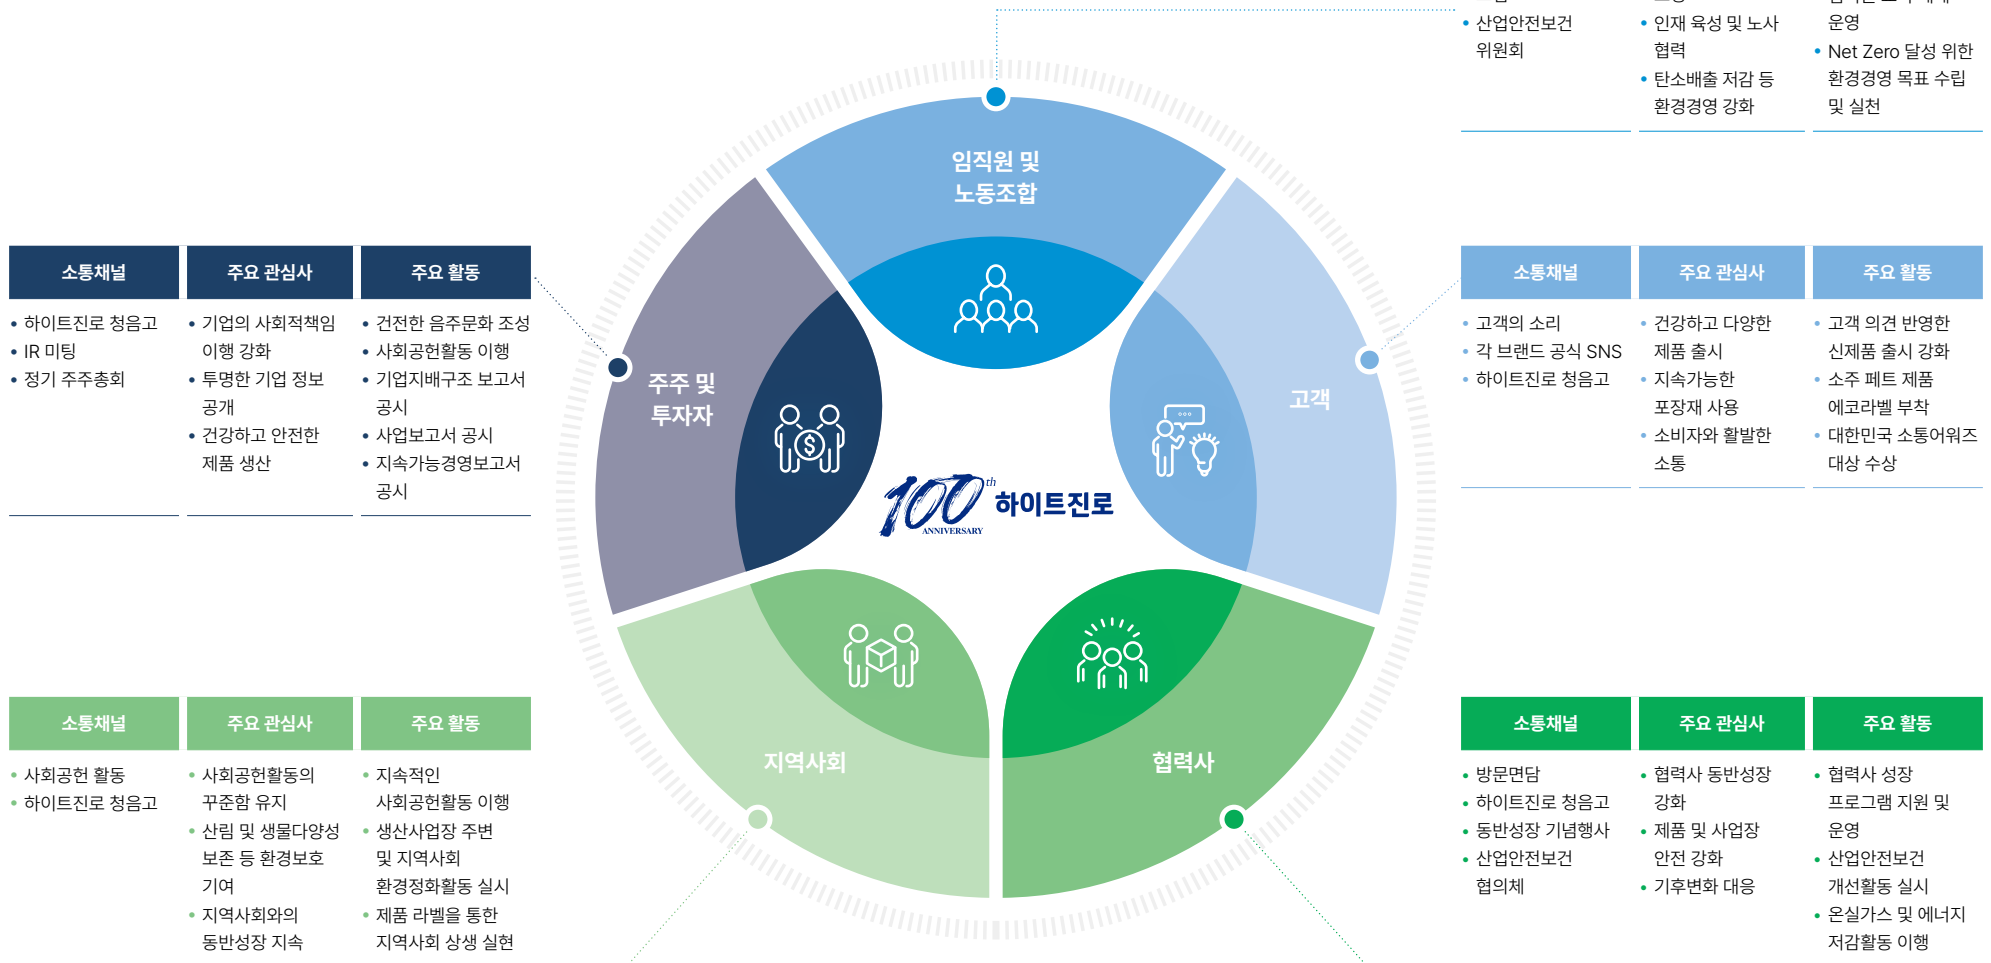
• 산업안전보건 위원회

• 인재 육성 및 노사 협력
• 탄소배출 저감 등 환경경영 강화

운영
• Net Zero 달성 위한 환경경영 목표 수립 및 실천

임직원 및 노동조합

| 소통채널 | 주요 관심사 | 주요 활동 |
|---|---|---|
| • 하이트진로 청음고<br>• IR 미팅<br>• 정기 주주총회 | • 기업의 사회적책임 이행 강화<br>• 투명한 기업 정보 공개<br>• 건강하고 안전한 제품 생산 | • 건전한 음주문화 조성<br>• 사회공헌활동 이행<br>• 기업지배구조 보고서 공시<br>• 사업보고서 공시<br>• 지속가능경영보고서 공시 |

주주 및 투자자

100th ANNIVERSARY 하이트진로

고객

| 소통채널 | 주요 관심사 | 주요 활동 |
|---|---|---|
| • 고객의 소리<br>• 각 브랜드 공식 SNS<br>• 하이트진로 청음고 | • 건강하고 다양한 제품 출시<br>• 지속가능한 포장재 사용<br>• 소비자와 활발한 소통 | • 고객 의견 반영한 신제품 출시 강화<br>• 소주 페트 제품 에코라벨 부착<br>• 대한민국 소통어워즈 대상 수상 |

지역사회

협력사

| 소통채널 | 주요 관심사 | 주요 활동 |
|---|---|---|
| • 사회공헌 활동<br>• 하이트진로 청음고 | • 사회공헌활동의 꾸준함 유지<br>• 산림 및 생물다양성 보존 등 환경보호 기여<br>• 지역사회와의 동반성장 지속 | • 지속적인 사회공헌활동 이행<br>• 생산사업장 주변 및 지역사회 환경정화활동 실시<br>• 제품 라벨을 통한 지역사회 상생 실현 |

| 소통채널 | 주요 관심사 | 주요 활동 |
|---|---|---|
| • 방문면담<br>• 하이트진로 청음고<br>• 동반성장 기념행사<br>• 산업안전보건 협의체 | • 협력사 동반성장 강화<br>• 제품 및 사업장 안전 강화<br>• 기후변화 대응 | • 협력사 성장 프로그램 지원 및 운영<br>• 산업안전보건 개선활동 실시<br>• 온실가스 및 에너지 저감활동 이행 |